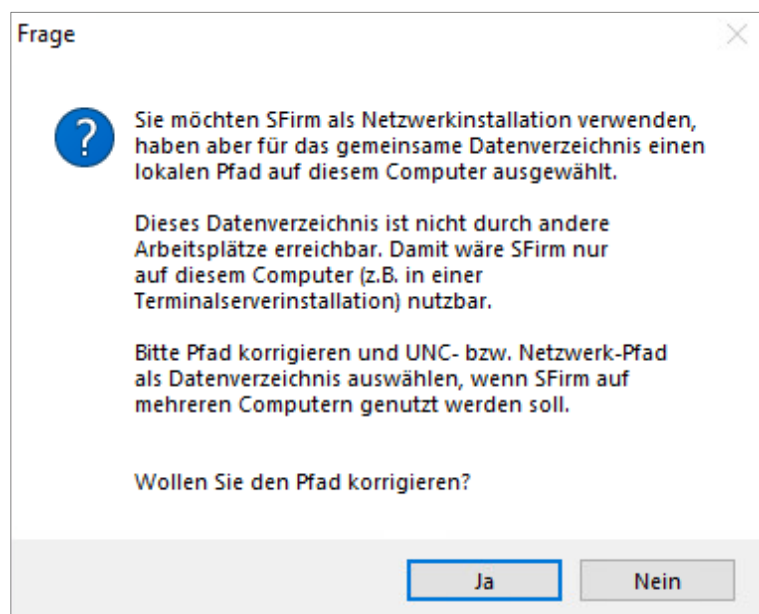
Frage

Sie möchten SFirm als Netzwerkinstallation verwenden, haben aber für das gemeinsame Datenverzeichnis einen lokalen Pfad auf diesem Computer ausgewählt.

Dieses Datenverzeichnis ist nicht durch andere Arbeitsplätze erreichbar. Damit wäre SFirm nur auf diesem Computer (z.B. in einer Terminalserverinstallation) nutzbar.

Bitte Pfad korrigieren und UNC- bzw. Netzwerk-Pfad als Datenverzeichnis auswählen, wenn SFirm auf mehreren Computern genutzt werden soll.

Wollen Sie den Pfad korrigieren?

Ja

Nein